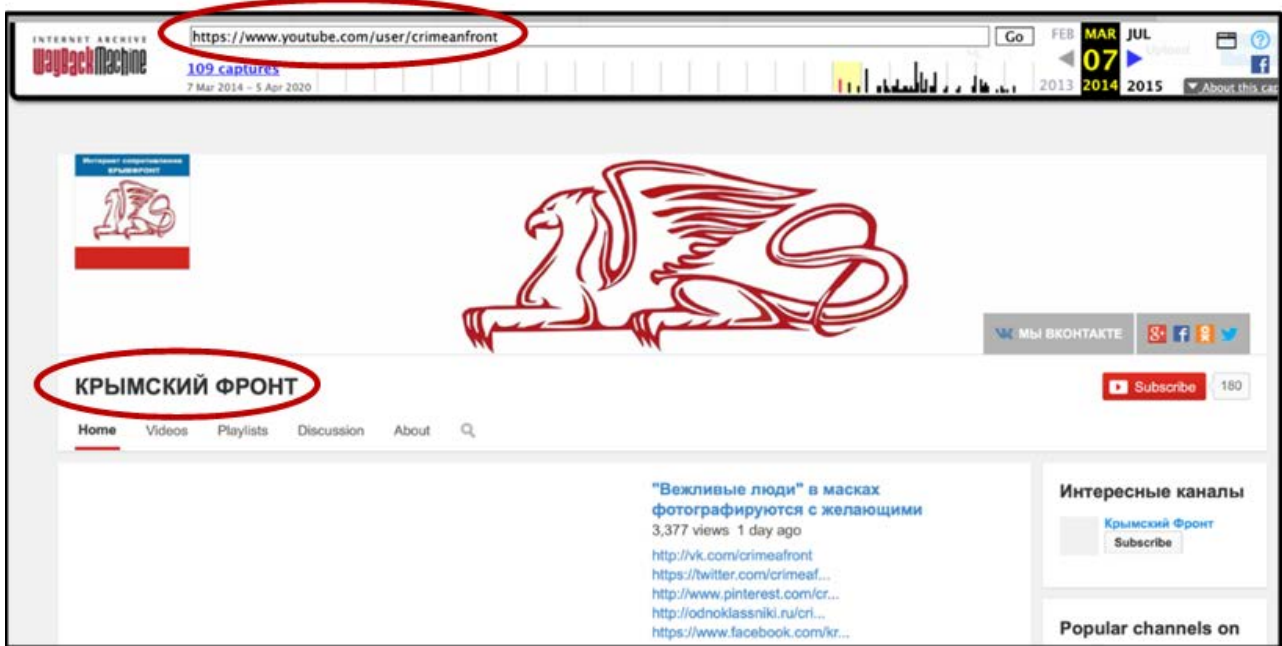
INTERNET ARCHIVE
WayBackMachine

https://www.youtube.com/user/crimeanfront

Go

109 captures
7 Mar 2014 – 5 Apr 2020

FEB MAR JUL
07
2013 2014 2015

About this cap

Интернет сопротивление КРЫМФРОНТ

МЫ ВКОНТАКТЕ

КРЫМСКИЙ ФРОНТ

Subscribe 180

Home Videos Playlists Discussion About

"Вежливые люди" в масках фотографируются с желающими
3,377 views 1 day ago
http://vk.com/crimeafront
https://twitter.com/crimeaf...
http://www.pinterest.com/cr...
http://odnoklassniki.ru/cri...
https://www.facebook.com/kr...

Интересные каналы
Крымский Фронт
Subscribe

Popular channels on